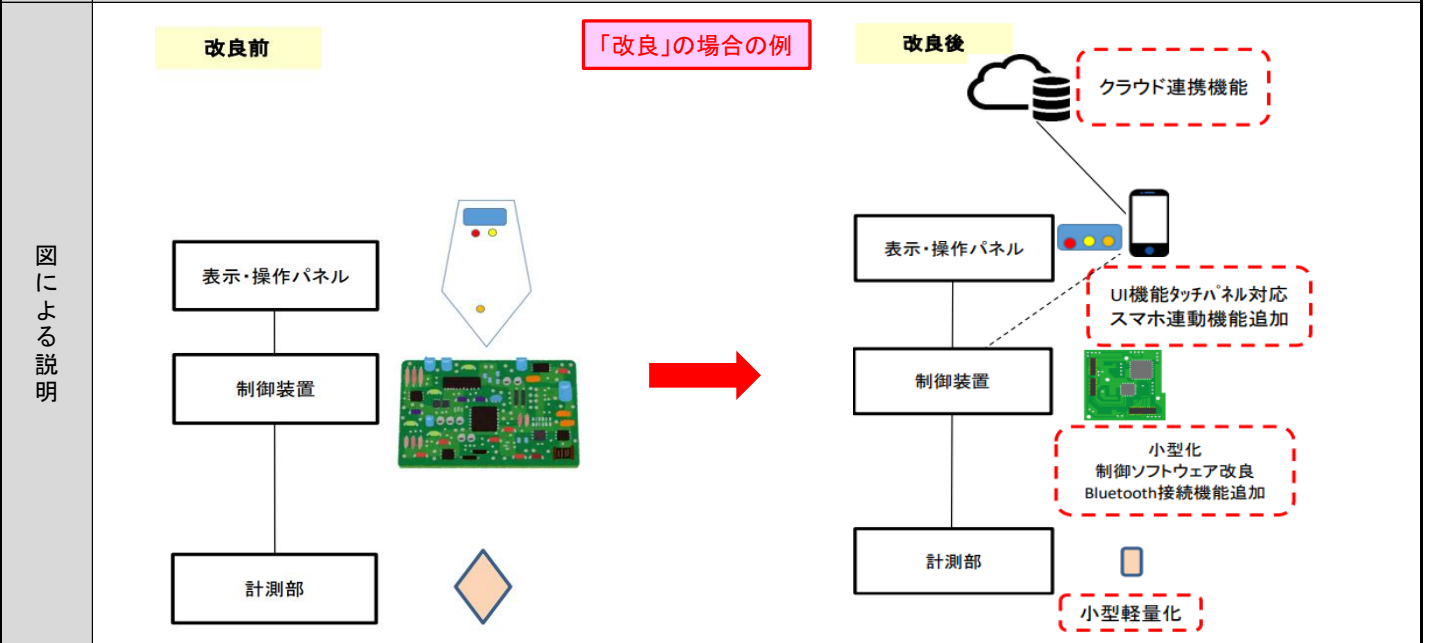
図による説明

改良前

「改良」の場合の例

改良後

クラウド連携機能

表示・操作パネル

制御装置

計測部

表示・操作パネル

UI機能ﾀｯﾁﾊﾟﾈﾙ対応
スマホ連動機能追加

制御装置

小型化
制御ソフトウェア改良
Bluetooth接続機能追加

計測部

小型軽量化